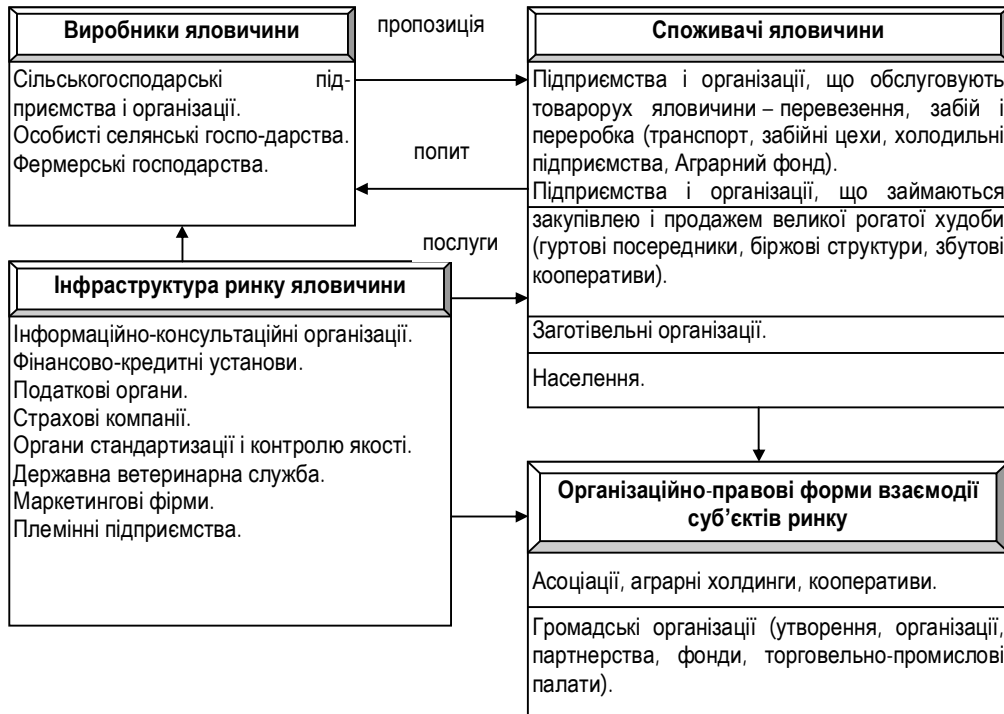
Виробники яловичини

пропозиція

Споживачі яловичини

Сільськогосподарські підприємства і організації.
Особисті селянські госпо-дарства.
Фермерські господарства.

Підприємства і організації, що обслуговують товарорух яловичини – перевезення, забій і переробка (транспорт, забійні цехи, холодильні підприємства, Аграрний фонд).

попит

Підприємства і організації, що займаються закупівлею і продажем великої рогатої худоби (гуртові посередники, біржові структури, збутові кооперативи).

послуги

Інфраструктура ринку яловичини

Інформаційно-консультаційні організації.
Фінансово-кредитні установи.
Податкові органи.
Страхові компанії.
Органи стандартизації і контролю якості.
Державна ветеринарна служба.
Маркетингові фірми.
Племінні підприємства.

Заготівельні організації.

Населення.

Організаційно-правові форми взаємодії суб'єктів ринку

Асоціації, аграрні холдинги, кооперативи.

Громадські організації (утворення, організації, партнерства, фонди, торговельно-промислові палати).